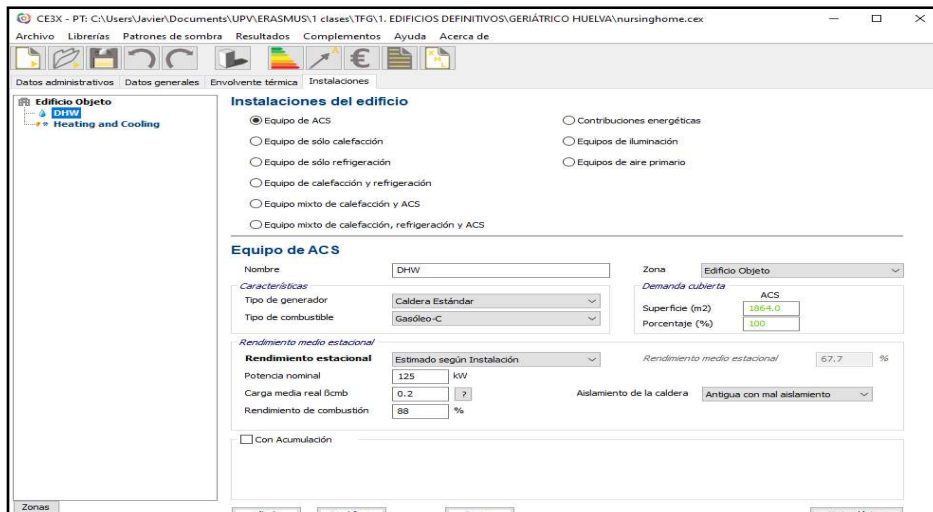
CE3X - PT: C:\Users\Javier\Documents\UPV\ERASMUS\1 clases\TFG\1. EDIFICIOS DEFINITIVOS\GERIÁTRICO HUELVA\nursinghome.cex

Archivo Librerías Patrones de sombra Resultados Complementos Ayuda Acerca de

Datos administrativos Datos generales Envolvente térmica Instalaciones

Edificio Objeto
DHW
Heating and Cooling

Instalaciones del edificio

Equipo de ACS
Equipo de sólo calefacción
Equipo de sólo refrigeración
Equipo de calefacción y refrigeración
Equipo mixto de calefacción y ACS
Equipo mixto de calefacción, refrigeración y ACS

Contribuciones energéticas
Equipos de iluminación
Equipos de aire primario

Equipo de ACS

Nombre DHW
Zona Edificio Objeto

Características
Tipo de generador Caldera Estándar
Tipo de combustible Gasóleo-C

Demanda cubierta
ACS
Superficie (m2) 1864.0
Porcentaje (%) 100

Rendimiento medio estacional
Rendimiento estacional Estimado según Instalación
Rendimiento medio estacional 67.7 %
Potencia nominal 125 kW
Carga media real ßcmb 0.2 ?
Aislamiento de la caldera Antigua con mal aislamiento
Rendimiento de combustión 88 %

Con Acumulación

Zonas